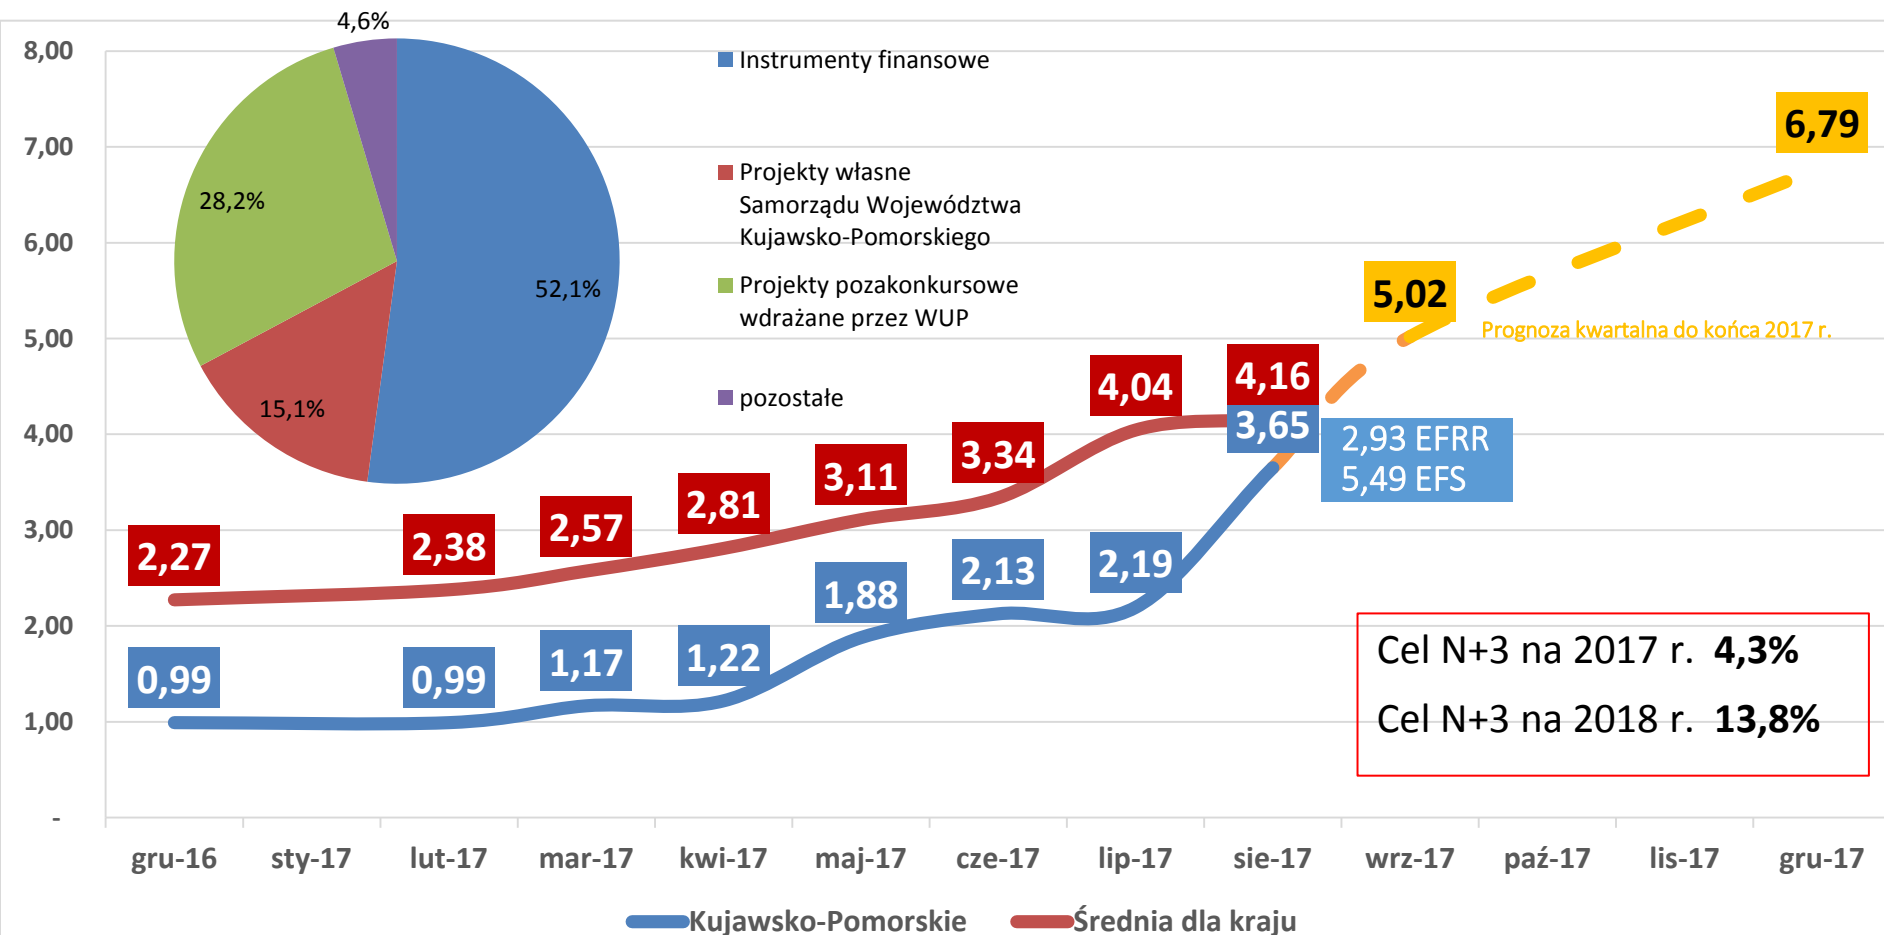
8,00
7,00
6,00
5,00
4,00
3,00
2,00
1,00
-

4,6%
28,2%
52,1%
15,1%

Instrumenty finansowe
Projekty własne Samorządu Województwa Kujawsko-Pomorskiego
Projekty pozakonkursowe wdrażane przez WUP
pozostałe

6,79
5,02
Prognoza kwartalna do końca 2017 r.
4,04
4,16
3,65
2,93 EFRR
5,49 EFS
3,34
3,11
2,81
2,57
2,38
2,27
2,19
2,13
1,88
1,22
1,17
0,99
0,99

Cel N+3 na 2017 r. **4,3%**
Cel N+3 na 2018 r. **13,8%**

gru-16 sty-17 lut-17 mar-17 kwi-17 maj-17 cze-17 lip-17 sie-17 wrz-17 paź-17 lis-17 gru-17

Kujawsko-Pomorskie
Średnia dla kraju